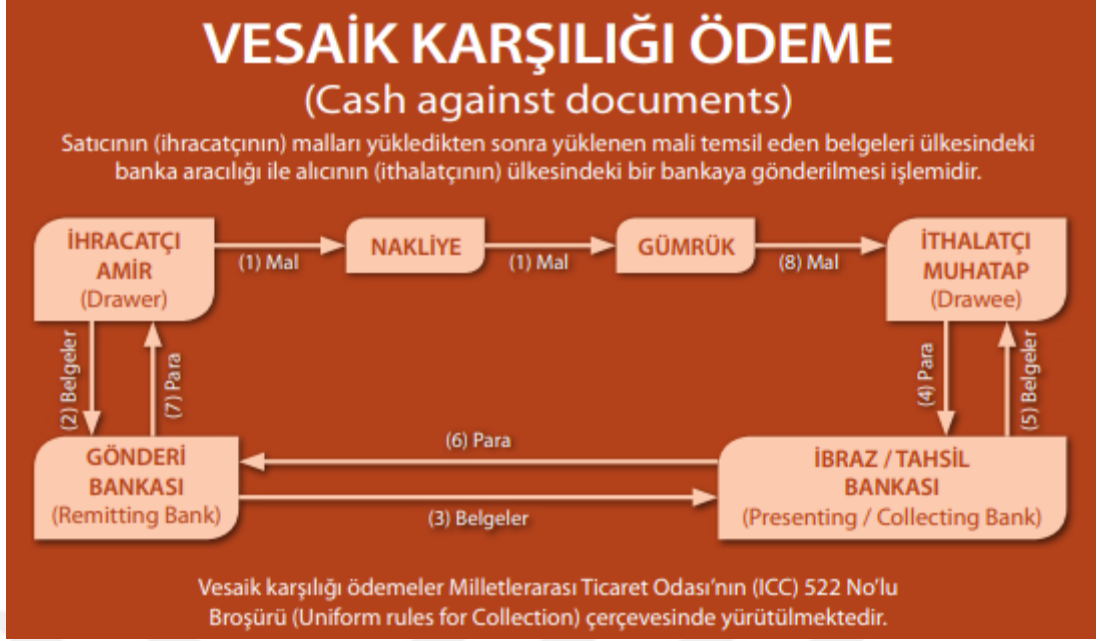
VESAİK KARŞILIĞI ÖDEME
(Cash against documents)

Satıcının (ihracatçının) malları yükledikten sonra yüklenen mali temsil eden belgeleri ülkesindeki banka aracılığı ile alıcının (ithalatçının) ülkesindeki bir bankaya gönderilmesi işlemidir.

İHRACATÇI AMİR (Drawer)

(1) Mal

NAKLİYE

(1) Mal

GÜMRÜK

(8) Mal

İTHALATÇI MUHATAP (Drawee)

(2) Belgeler

(7) Para

(4) Para

(5) Belgeler

(6) Para

GÖNDERİ BANKASI (Remitting Bank)

(3) Belgeler

İBRAZ / TAHSİL BANKASI (Presenting / Collecting Bank)

Vesaik karşılığı ödemeler Milletlerarası Ticaret Odası'nın (ICC) 522 No'lu Broşürü (Uniform rules for Collection) çerçevesinde yürütülmektedir.